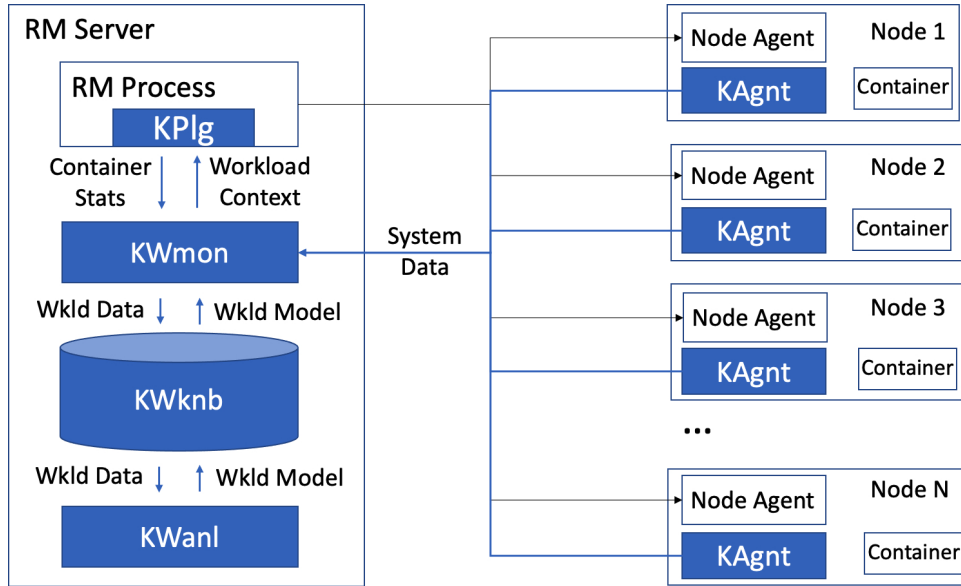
RM Server

RM Process

KPlg

Container Stats

Workload Context

KWmon

Wkld Data

Wkld Model

KWknb

Wkld Data

Wkld Model

KWanl

System Data

Node Agent

Node 1

KAgnt

Container

Node Agent

Node 2

KAgnt

Container

Node Agent

Node 3

KAgnt

Container

...

Node Agent

Node N

KAgnt

Container